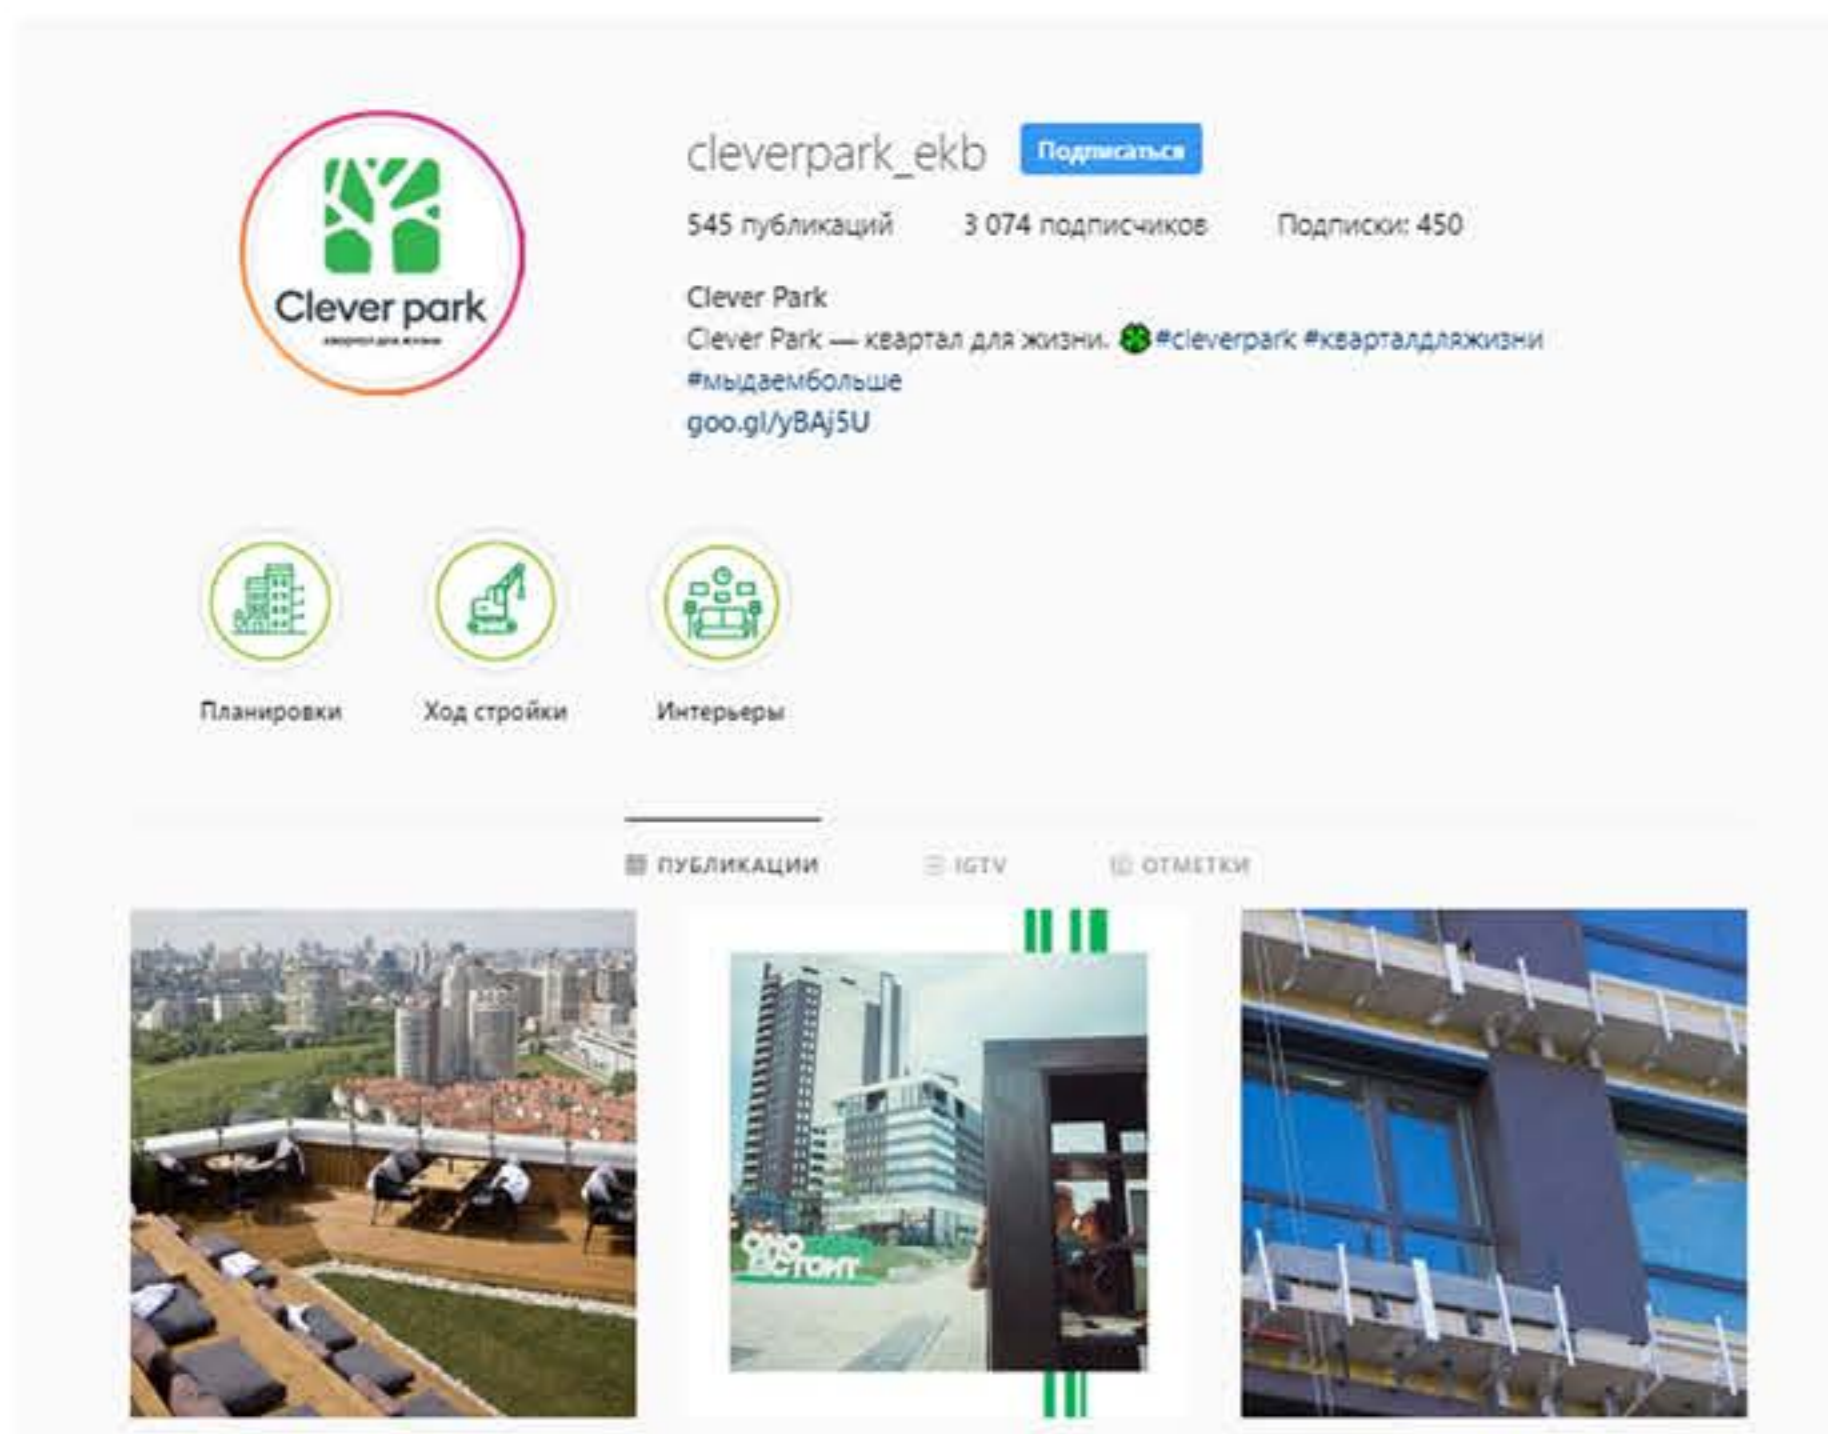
Clever park
квартал для жизни

cleverpark_ekb Подписаться

545 публикаций 3 074 подписчиков Подписки: 450

Clever Park
Clever Park — квартал для жизни. 🍀#cleverpark #кварталдляжизни #мыдаембольше
goo.gl/yBAj5U

Планировки Ход стройки Интерьеры

ПУБЛИКАЦИИ IGTV ОТМЕТКИ

ОНО ЭСТОИТ